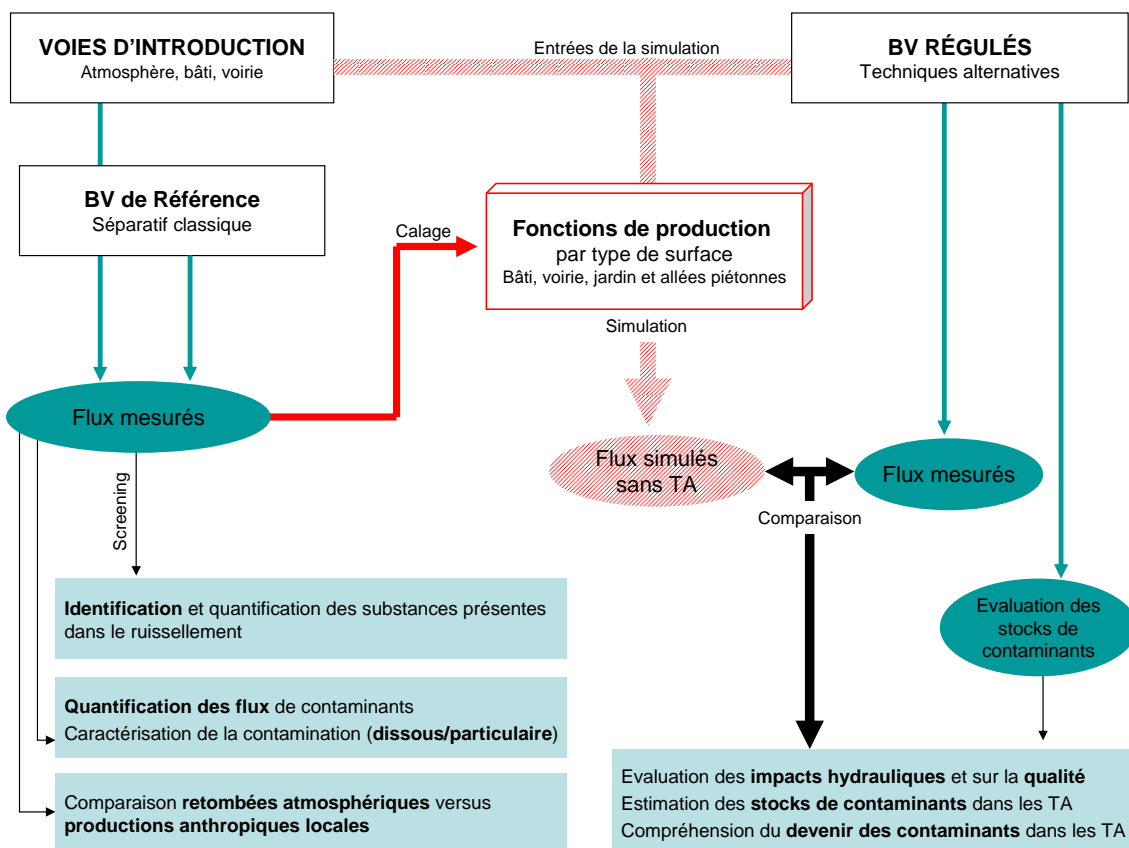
VOIES D'INTRODUCTION
Atmosphère, bâti, voirie

Entrées de la simulation

BV RÉGULÉS
Techniques alternatives

BV de Référence
Séparatif classique

Calage

Fonctions de production
par type de surface
Bâti, voirie, jardin et allées piétonnes

Simulation

Flux mesurés

Flux simulés sans TA

Flux mesurés

Comparaison

Screening

Identification et quantification des substances présentes dans le ruissellement

Quantification des flux de contaminants
Caractérisation de la contamination (dissous/particulaire)

Comparaison retombées atmosphériques versus productions anthropiques locales

Evaluation des stocks de contaminants

Evaluation des impacts hydrauliques et sur la qualité
Estimation des stocks de contaminants dans les TA
Compréhension du devenir des contaminants dans les TA